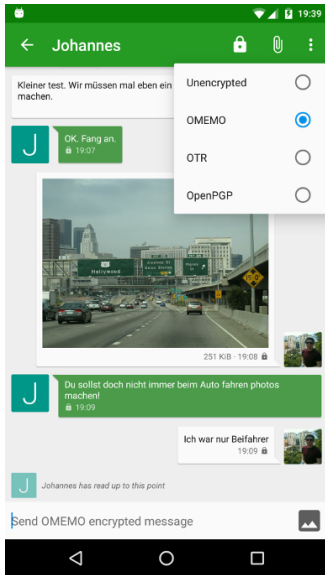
19:39

Johannes

Kleiner test. Wir müssen mal eben ein
machen.

Unencrypted
OMEMO
OTR
OpenPGP

J
OK. Fang an.
19:07

Hollywood

251 KiB · 19:08

J
Du sollst doch nicht immer beim Auto fahren photos machen!
19:09

Ich war nur Beifahrer
19:09

J
Johannes has read up to this point

Send OMEMO encrypted message